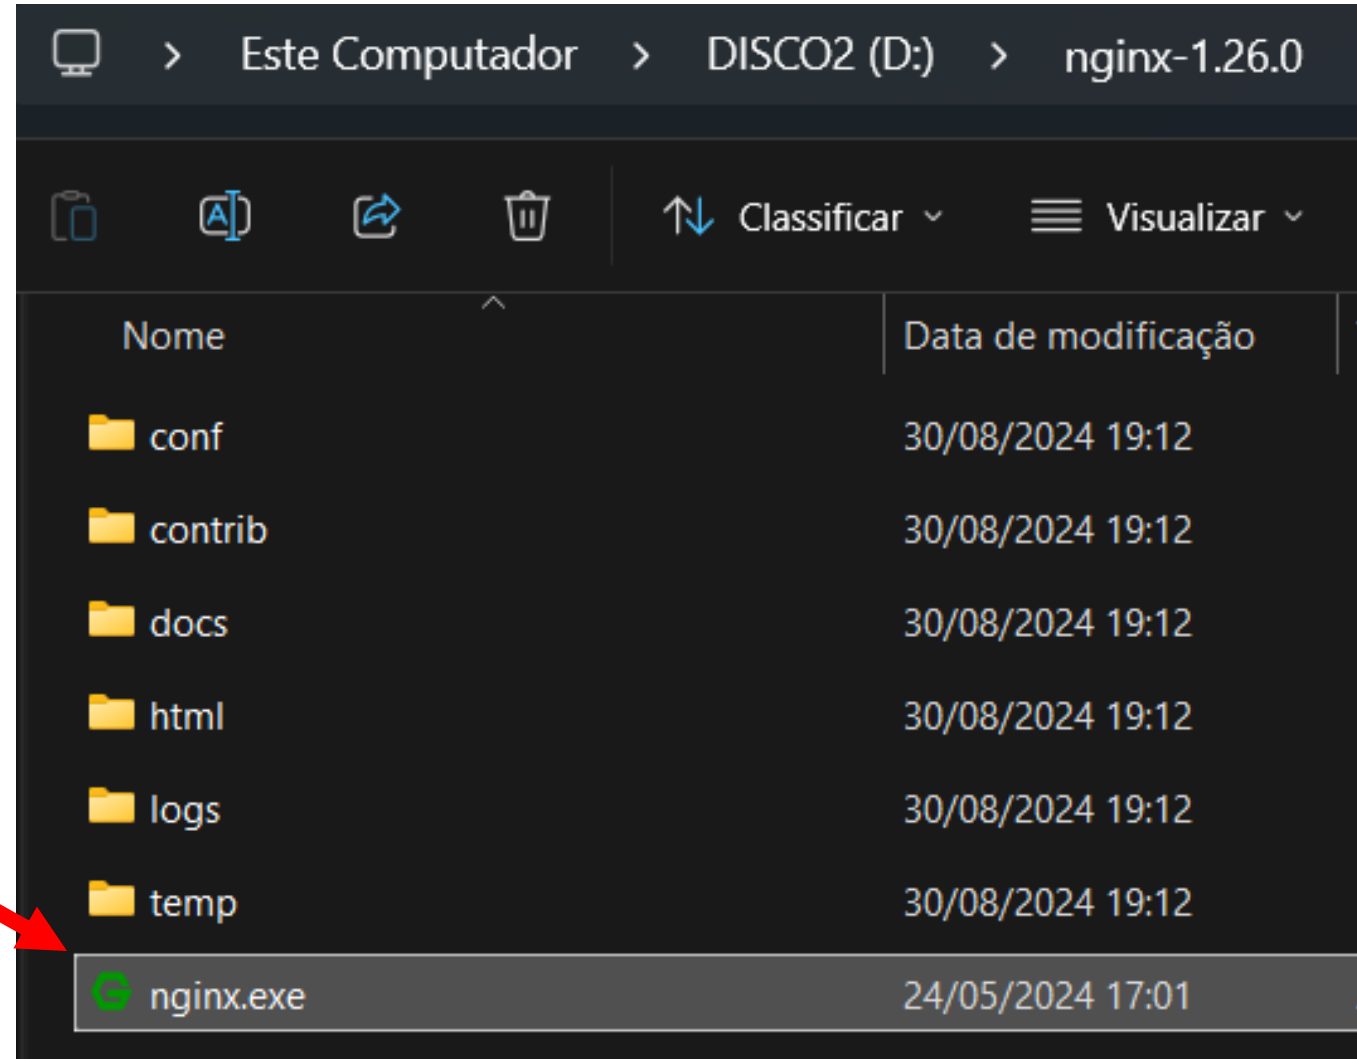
> Este Computador > DISCO2 (D:) > nginx-1.26.0

Classificar ˅ Visualizar ˅

| Nome | Data de modificação |
|---|---|
| conf | 30/08/2024 19:12 |
| contrib | 30/08/2024 19:12 |
| docs | 30/08/2024 19:12 |
| html | 30/08/2024 19:12 |
| logs | 30/08/2024 19:12 |
| temp | 30/08/2024 19:12 |
| nginx.exe | 24/05/2024 17:01 |